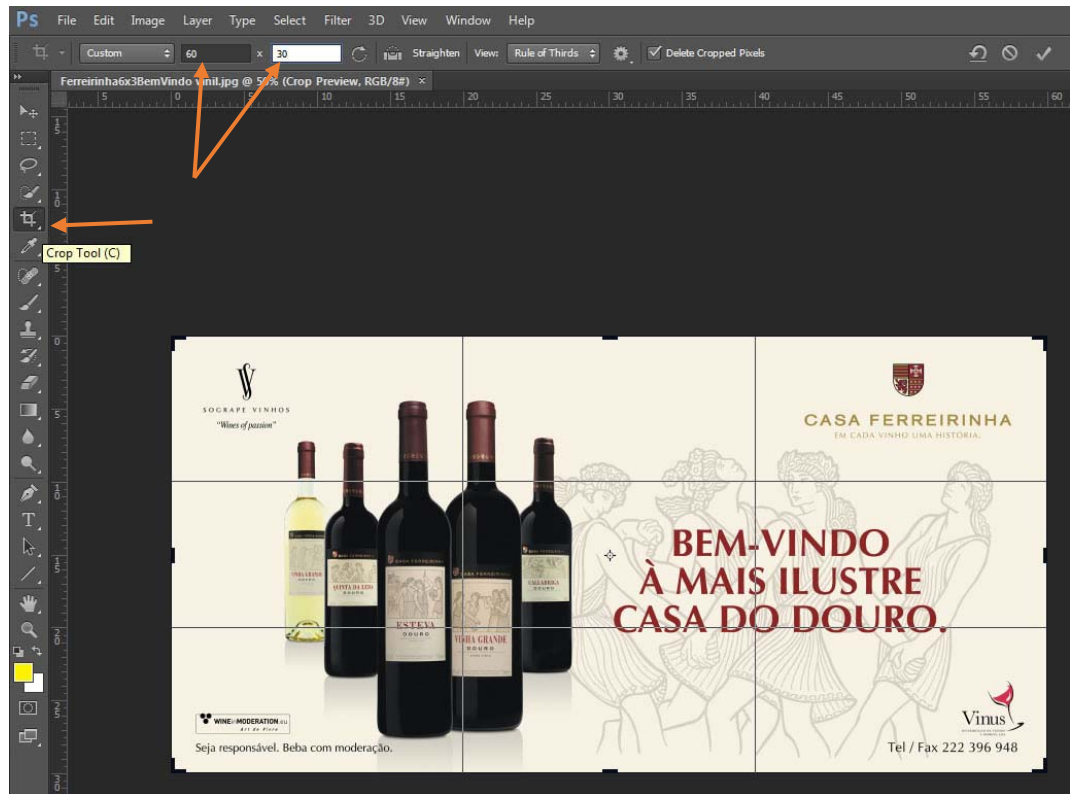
Ps File Edit Image Layer Type Select Filter 3D View Window Help

Custom 60 x 30 Straighten View: Rule of Thirds Delete Cropped Pixels

Ferreirinha6x3BemVindo vinil.jpg @ 50% (Crop Preview, RGB/8#) ×

5 0 5 10 15 20 25 30 35 40 45 50 55 60

Crop Tool (C)

SOGRAPE VINHOS
"Wines of passion"

CASA FERREIRINHA
EM CADA VINHO UMA HISTÓRIA.

BEM-VINDO
À MAIS ILUSTRE
CASA DO DOURO.

QUINTA DA LEDA
DOURO
ESTEVA
DOURO
VINHA GRANDE
DOURO
CALLABRIGA
DOURO

WINE in MODERATION.eu
Art de Vivre

Seja responsável. Beba com moderação.

Vinus

Tel / Fax 222 396 948